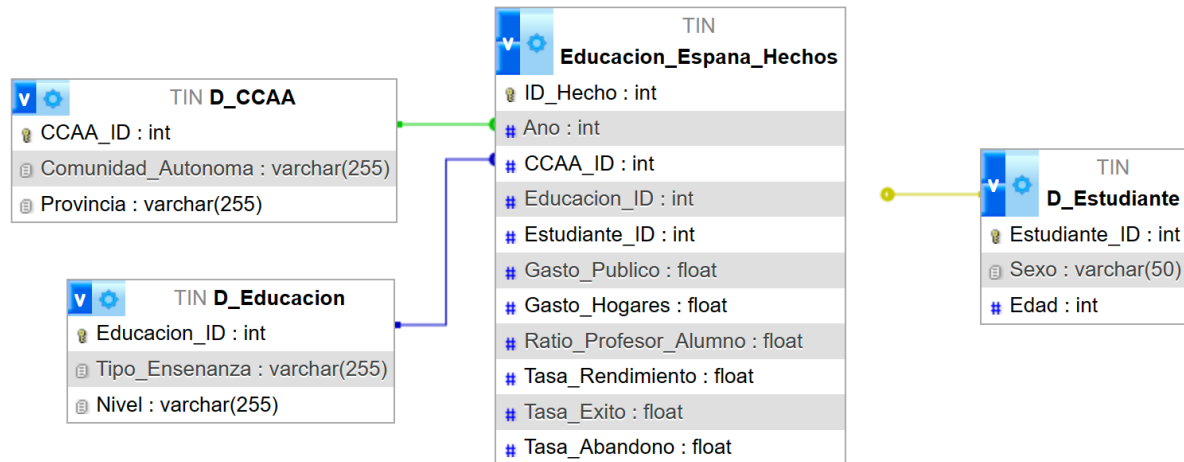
v TIN D_CCAA
CCAA_ID : int
Comunidad_Autonoma : varchar(255)
Provincia : varchar(255)

v TIN D_Educacion
Educacion_ID : int
Tipo_Ensenanza : varchar(255)
Nivel : varchar(255)

v TIN
Educacion_Espana_Hechos
ID_Hecho : int
# Ano : int
# CCAA_ID : int
# Educacion_ID : int
# Estudiante_ID : int
# Gasto_Publico : float
# Gasto_Hogares : float
# Ratio_Profesor_Alumno : float
# Tasa_Rendimiento : float
# Tasa_Exito : float
# Tasa_Abandono : float

v TIN
D_Estudiante
Estudiante_ID : int
Sexo : varchar(50)
# Edad : int